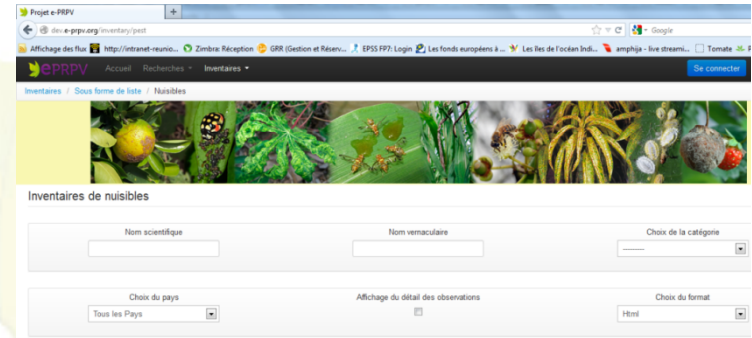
Projet e-PRPV
+
dev.e-prpv.org/inventory/pest
Google
Affichage des flux | http://intranet-reunio... | Zimbra: Réception | GRR (Gestion et Réserv... | EPSS FP7: Login | Les fonds européens à ... | Les îles de l'océan Indi... | amphija - live streami... | Tomate
ePRPV Accueil Recherches ▾ Inventaires ▾
Se connecter
Inventaires / Sous forme de liste / Nuisibles

Inventaires de nuisibles

Nom scientifique
Nom vernaculaire
Choix de la catégorie
———

Choix du pays
Tous les Pays
Affichage du détail des observations
Choix du format
Html